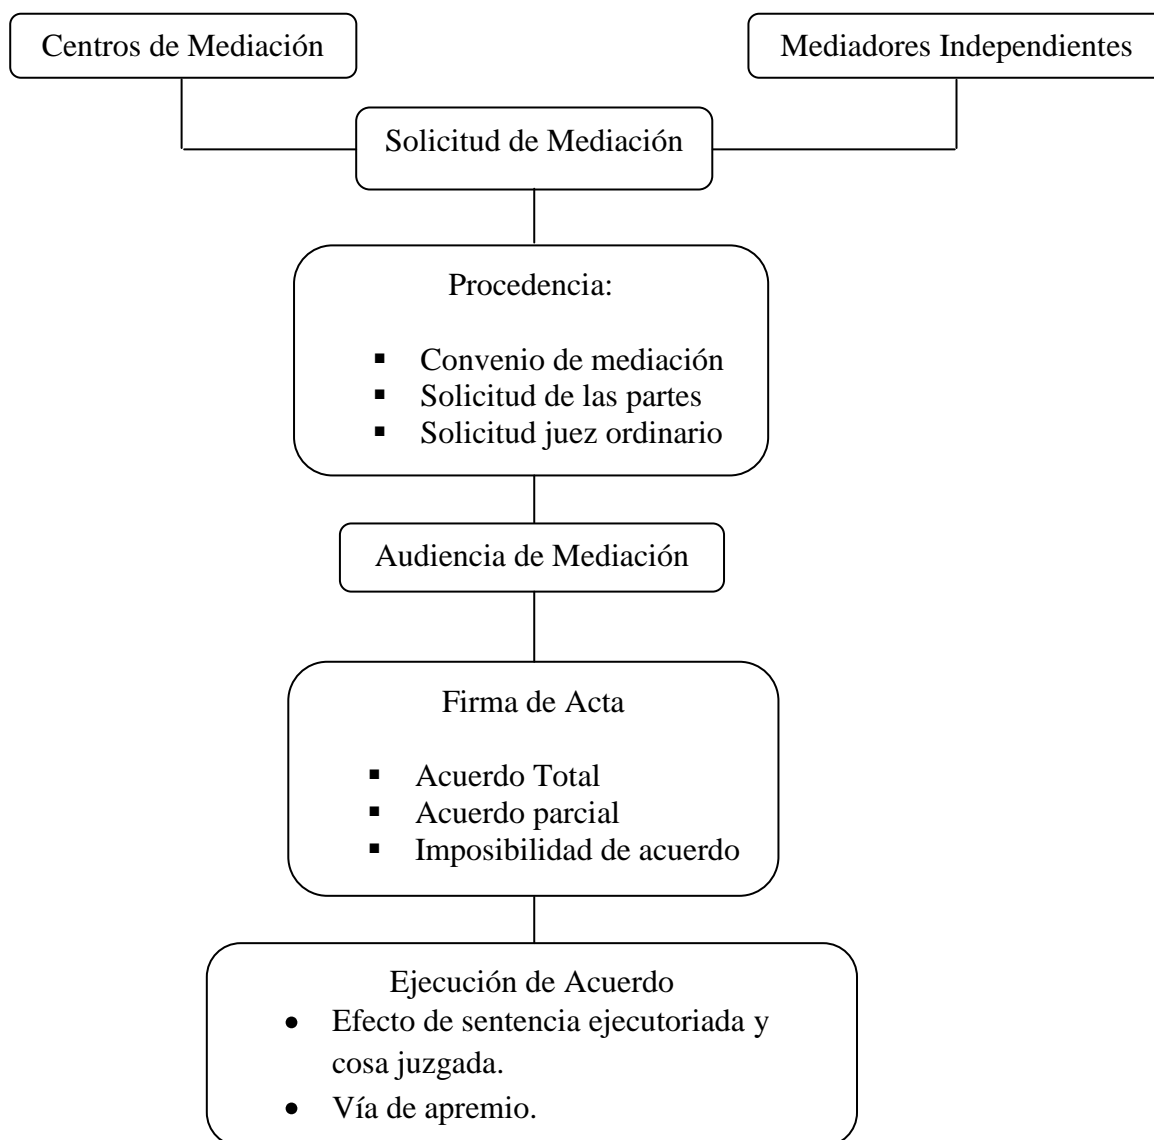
Centros de Mediación

Mediadores Independientes

Solicitud de Mediación

Procedencia:

- Convenio de mediación
- Solicitud de las partes
- Solicitud juez ordinario

Audiencia de Mediación

Firma de Acta

- Acuerdo Total
- Acuerdo parcial
- Imposibilidad de acuerdo

Ejecución de Acuerdo

- Efecto de sentencia ejecutoriada y cosa juzgada.
- Vía de apremio.